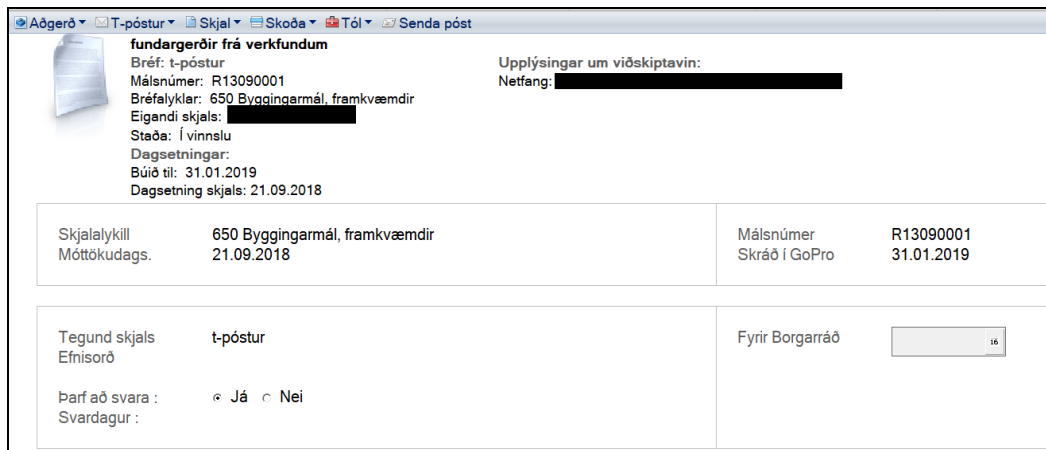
Aðgerð ▾ T-póstur ▾ Skjal ▾ Skoða ▾ Tól ▾ Senda póst

fundargerðir frá verkfundum
Bréf: t-póstur
Málsnúmer: R13090001
Bréfalyklar: 650 Byggingarmál, framkvæmdir
Eigandi skjals: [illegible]
Staða: Í vinnslu
Dagsetningar:
Búið til: 31.01.2019
Dagsetning skjals: 21.09.2018

Upplýsingar um viðskiptavin:
Netfang: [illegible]

| Skjalalykill | 650 Byggingarmál, framkvæmdir | Málsnúmer | R13090001 |
|---|---|---|---|
| Móttökudags. | 21.09.2018 | Skráð í GoPro | 31.01.2019 |

Tegund skjals t-póstur
Efnisorð

Fyrir Borgarráð 16

Þarf að svara : Já Nei
Svardagur :